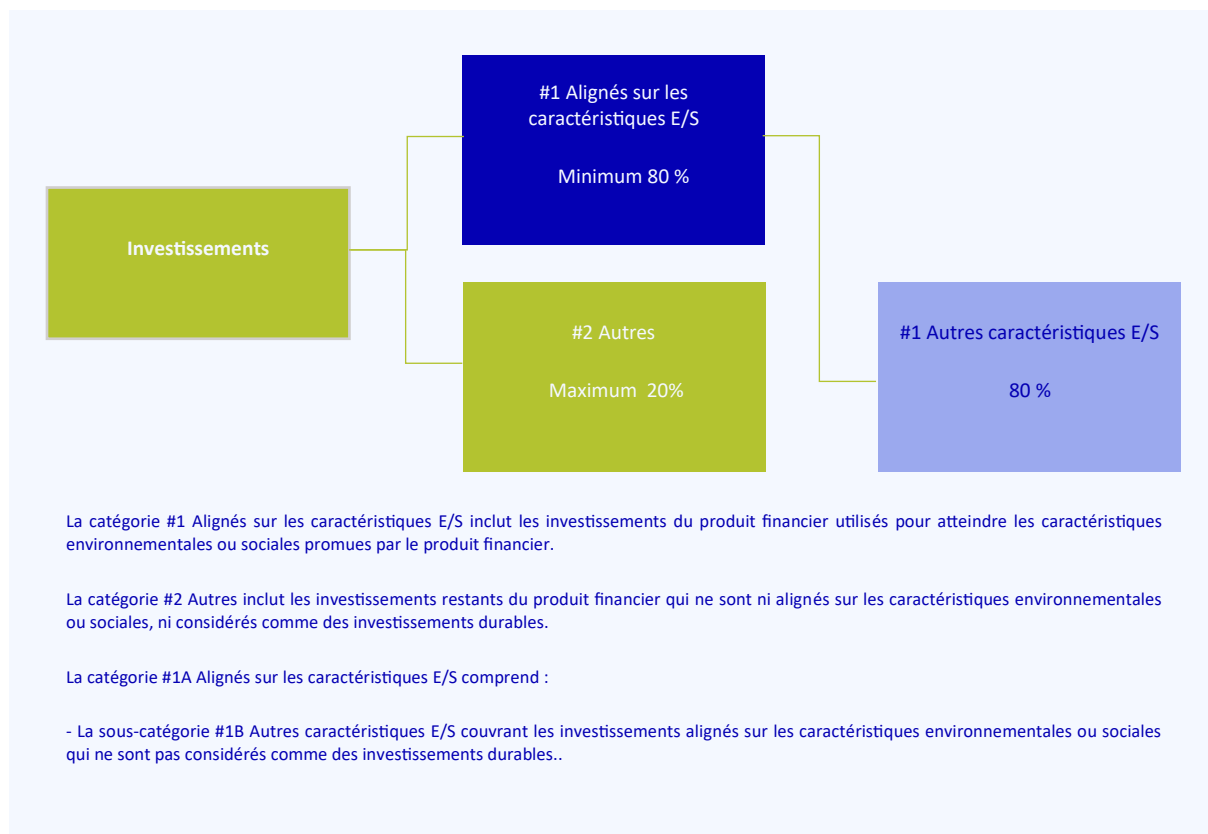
#1 Alignés sur les caractéristiques E/S

Minimum 80 %

Investissements

#2 Autres

Maximum 20%

#1 Autres caractéristiques E/S

80 %

La catégorie #1 Alignés sur les caractéristiques E/S inclut les investissements du produit financier utilisés pour atteindre les caractéristiques environnementales ou sociales promues par le produit financier.

La catégorie #2 Autres inclut les investissements restants du produit financier qui ne sont ni alignés sur les caractéristiques environnementales ou sociales, ni considérés comme des investissements durables.

La catégorie #1A Alignés sur les caractéristiques E/S comprend :

- La sous-catégorie #1B Autres caractéristiques E/S couvrant les investissements alignés sur les caractéristiques environnementales ou sociales qui ne sont pas considérés comme des investissements durables..